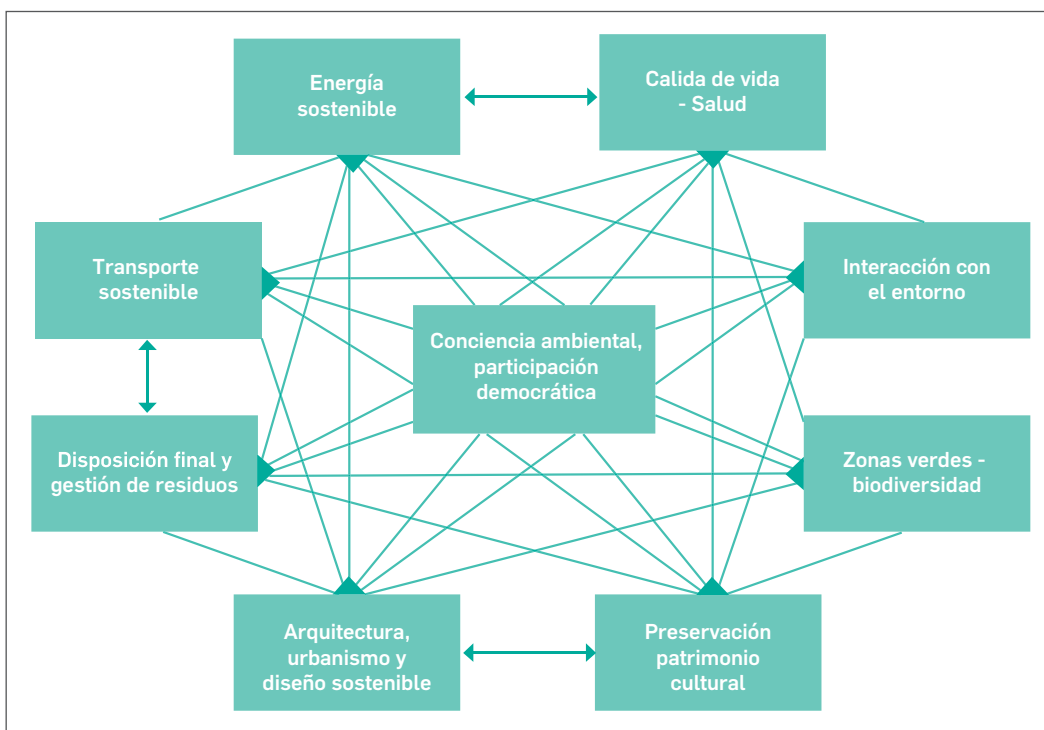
Energía sostenible

Calida de vida - Salud

Transporte sostenible

Interacción con el entorno

Conciencia ambiental, participación democrática

Disposición final y gestión de residuos

Zonas verdes - biodiversidad

Arquitectura, urbanismo y diseño sostenible

Preservación patrimonio cultural